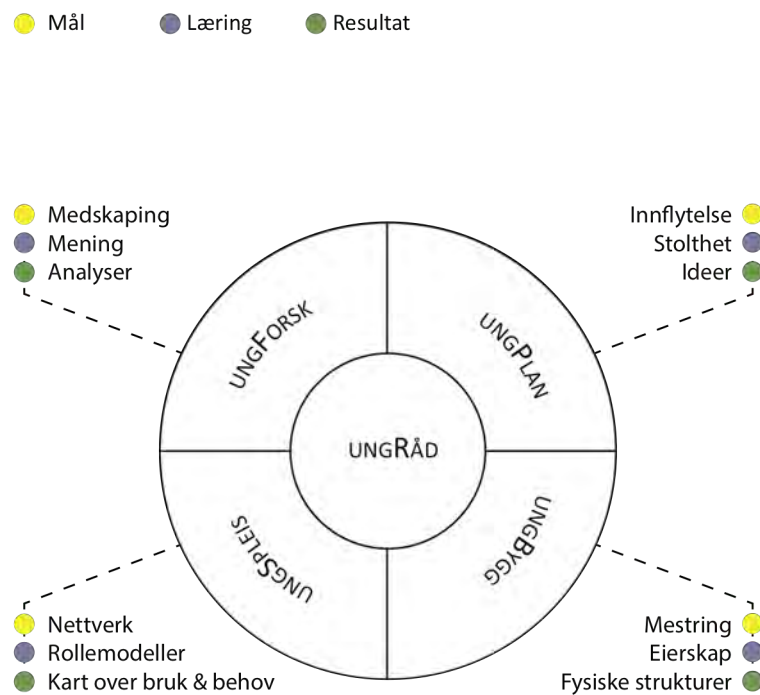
Mål Læring Resultat

Medskaping
Mening
Analyser

Innflytelse
Stolthet
Ideer

UNGFORSK

UNGPLAN

UNGRÅD

UNGSPLEIS

UNGBYGG

Nettverk
Rollemodeller
Kart over bruk & behov

Mestring
Eierskap
Fysiske strukturer